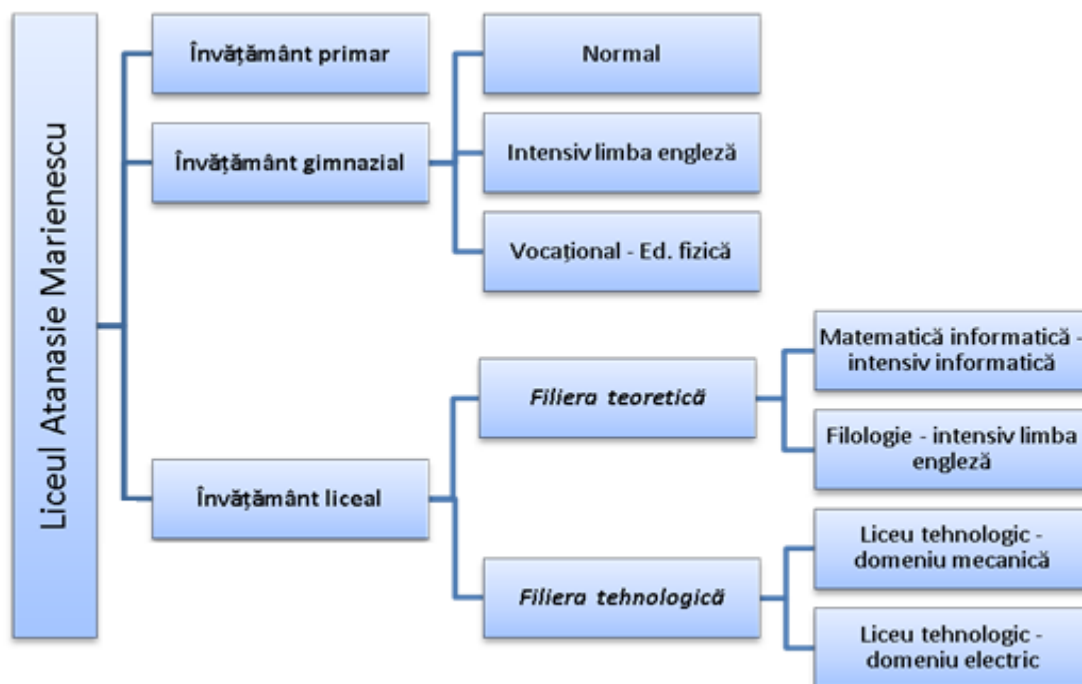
Liceul Atanasie Marienescu

Învăţământ primar

Învăţământ gimnazial

Normal

Intensiv limba engleză

Vocaţional - Ed. fizică

Învăţământ liceal

*Filiera teoretică*

Matematică informatică - intensiv informatică

Filologie - intensiv limba engleză

*Filiera tehnologică*

Liceu tehnologic - domeniu mecanică

Liceu tehnologic - domeniu electric